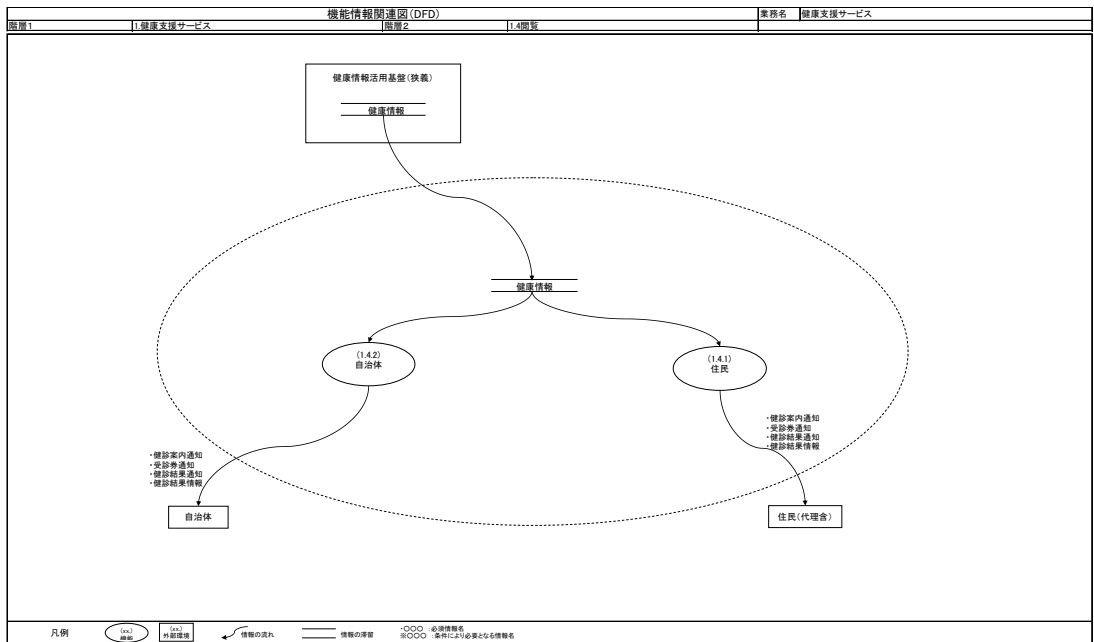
機能情報関連図(DFD)

業務名 健康支援サービス

階層1 1.健康支援サービス 階層2 1.4閲覧

健康情報活用基盤(狭義)

健康情報

健康情報

(1.4.2)
自治体

(1.4.1)
住民

・健診案内通知
・受診券通知
・健診結果通知
・健診結果情報

・健診案内通知
・受診券通知
・健診結果通知
・健診結果情報

自治体

住民(代理含)

凡例 (xx.) 機能 (xx.) 外部環境 情報の流れ 情報の滞留 ・〇〇〇 :必須情報名 ※〇〇〇 :条件により必要となる情報名